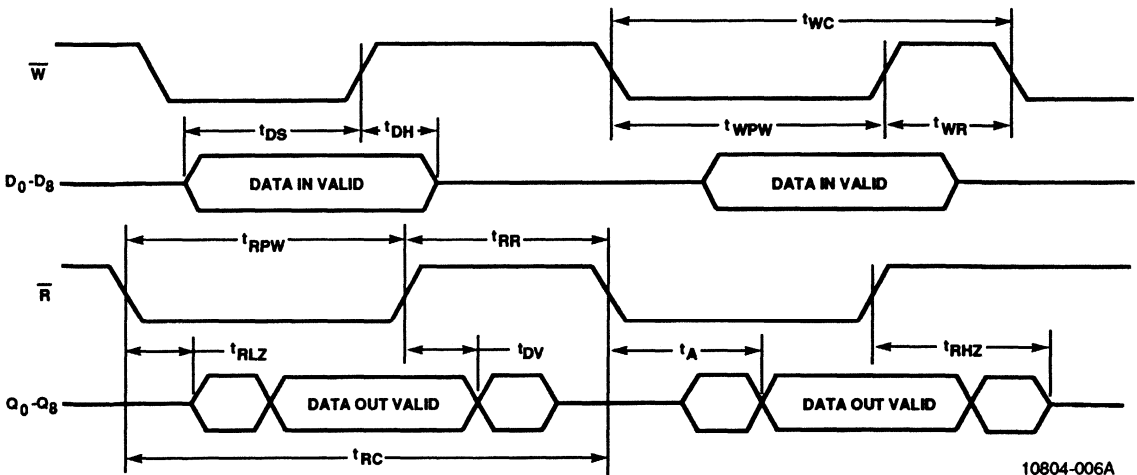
$t_{WC}$

$\overline{W}$

$t_{DS}$ $t_{DH}$ $t_{WPW}$ $t_{WR}$

$D_0$-$D_8$ DATA IN VALID DATA IN VALID

$t_{RPW}$ $t_{RR}$

$\overline{R}$

$t_{RLZ}$ $t_{DV}$ $t_A$ $t_{RHZ}$

$Q_0$-$Q_8$ DATA OUT VALID DATA OUT VALID

$t_{RC}$

10804-006A